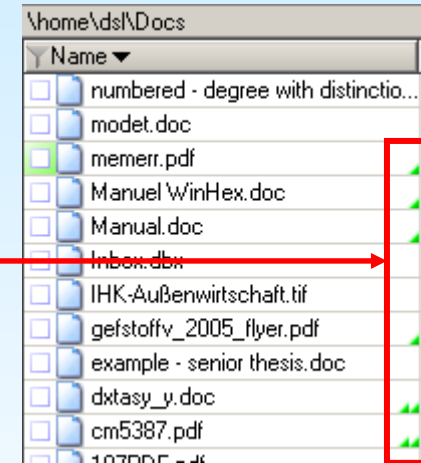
\home\dsl\Docs
Name
numbered - degree with distinctio...
modet.doc
memerr.pdf
Manuel WinHex.doc
Manual.doc
Inbox.dbx
IHK-Außenwirtschaft.tif
gefstoffv_2005_flyer.pdf
example - senior thesis.doc
dxtasy_y.doc
cm5387.pdf
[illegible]